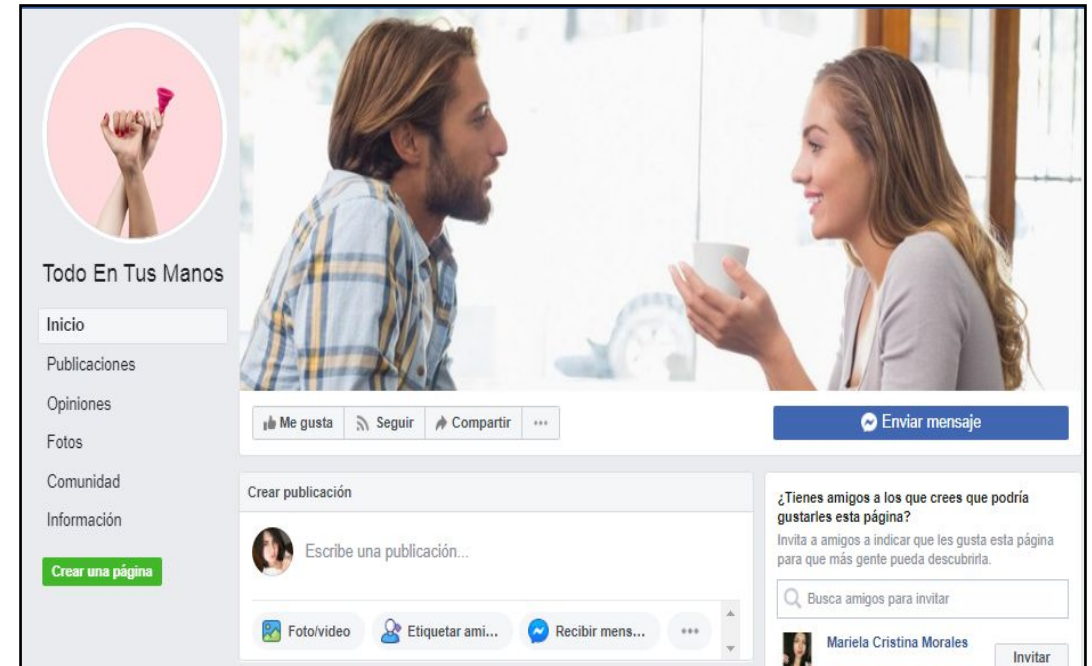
Todo En Tus Manos

Inicio

Publicaciones

Opiniones

Fotos

Comunidad

Información

Crear una página

Me gusta

Seguir

Compartir

···

Enviar mensaje

Crear publicación

Escribe una publicación...

Foto/video

Etiquetar ami...

Recibir mens...

···

¿Tienes amigos a los que crees que podría gustarles esta página?

Invita a amigos a indicar que les gusta esta página para que más gente pueda descubrirla.

Busca amigos para invitar

Mariela Cristina Morales

Invitar